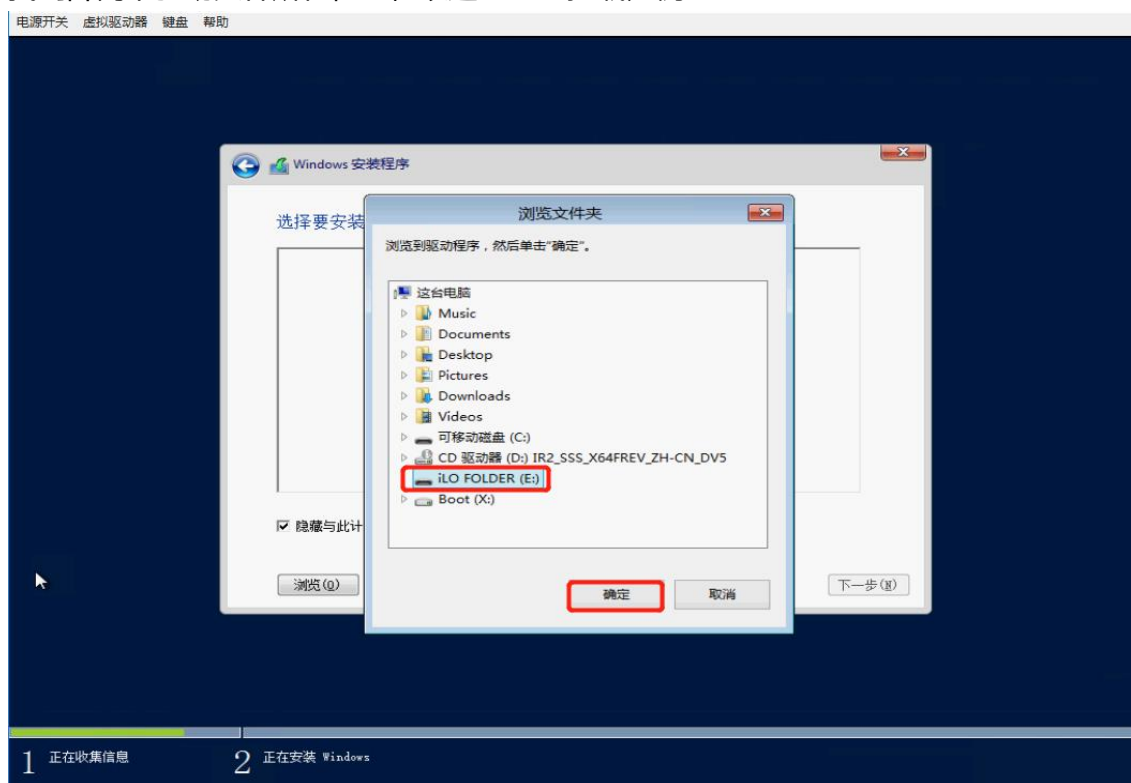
电源开关 虚拟驱动器 键盘 帮助

Windows 安装程序

选择要安装

☑ 隐藏与此计

浏览(O)

下一步(N)

浏览文件夹

浏览到驱动程序，然后单击"确定"。

这台电脑
Music
Documents
Desktop
Pictures
Downloads
Videos
可移动磁盘 (C:)
CD 驱动器 (D:) IR2_SSS_X64FREV_ZH-CN_DV5
iLO FOLDER (E:)
Boot (X:)

确定
取消

1 正在收集信息
2 正在安装 Windows